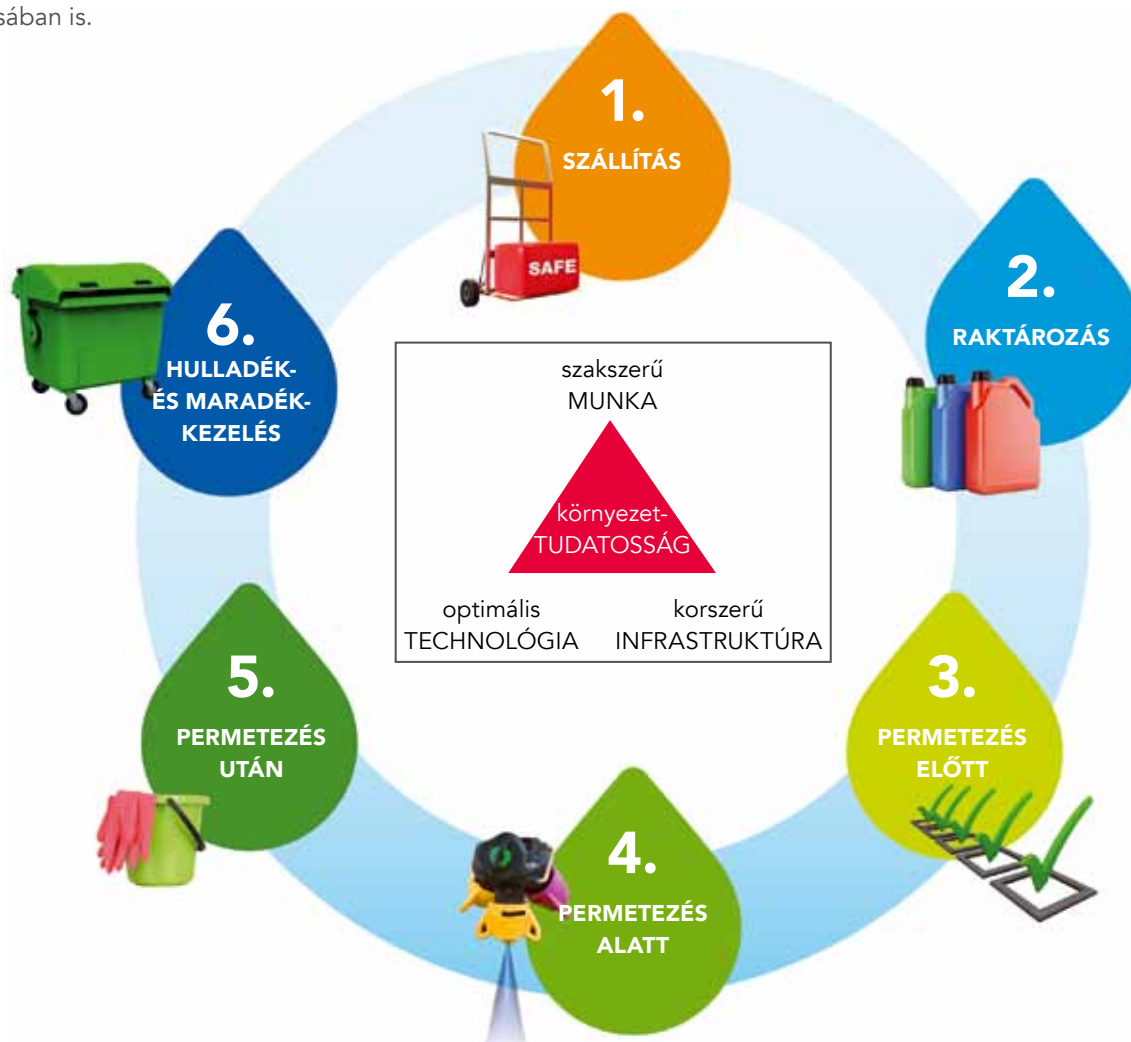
sában is.

1.
SZÁLLÍTÁS

SAFE

2.
RAKTÁROZÁS

3.
PERMETEZÉS ELŐTT

4.
PERMETEZÉS ALATT

5.
PERMETEZÉS UTÁN

6.
HULLADÉK- ÉS MARADÉK-KEZELÉS

szakszerű
MUNKA

környezet-
TUDATOSSÁG

optimális
TECHNOLÓGIA

korszerű
INFRASTRUKTÚRA